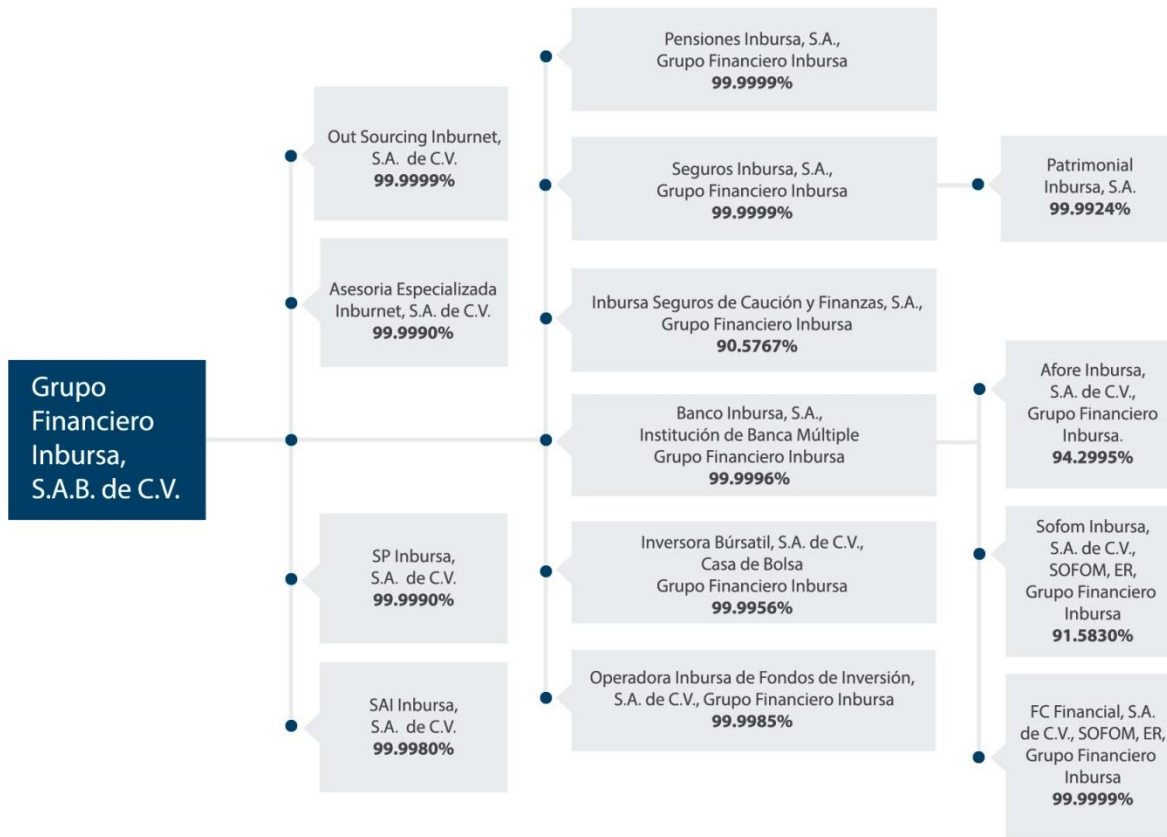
Grupo Financiero Inbursa, S.A.B. de C.V.

Out Sourcing Inburnet, S.A. de C.V.
**99.9999%**

Asesoria Especializada Inburnet, S.A. de C.V.
**99.9990%**

SP Inbursa, S.A. de C.V.
**99.9990%**

SAI Inbursa, S.A. de C.V.
**99.9980%**

Pensiones Inbursa, S.A., Grupo Financiero Inbursa
**99.9999%**

Seguros Inbursa, S.A., Grupo Financiero Inbursa
**99.9999%**

Patrimonial Inbursa, S.A.
**99.9924%**

Inbursa Seguros de Caución y Finanzas, S.A., Grupo Financiero Inbursa
**90.5767%**

Banco Inbursa, S.A., Institución de Banca Múltiple Grupo Financiero Inbursa
**99.9996%**

Inversora Búrsatil, S.A. de C.V., Casa de Bolsa Grupo Financiero Inbursa
**99.9956%**

Operadora Inbursa de Fondos de Inversión, S.A. de C.V., Grupo Financiero Inbursa
**99.9985%**

Afore Inbursa, S.A. de C.V., Grupo Financiero Inbursa.
**94.2995%**

Sofom Inbursa, S.A. de C.V., SOFOM, ER, Grupo Financiero Inbursa
**91.5830%**

FC Financial, S.A. de C.V., SOFOM, ER, Grupo Financiero Inbursa
**99.9999%**